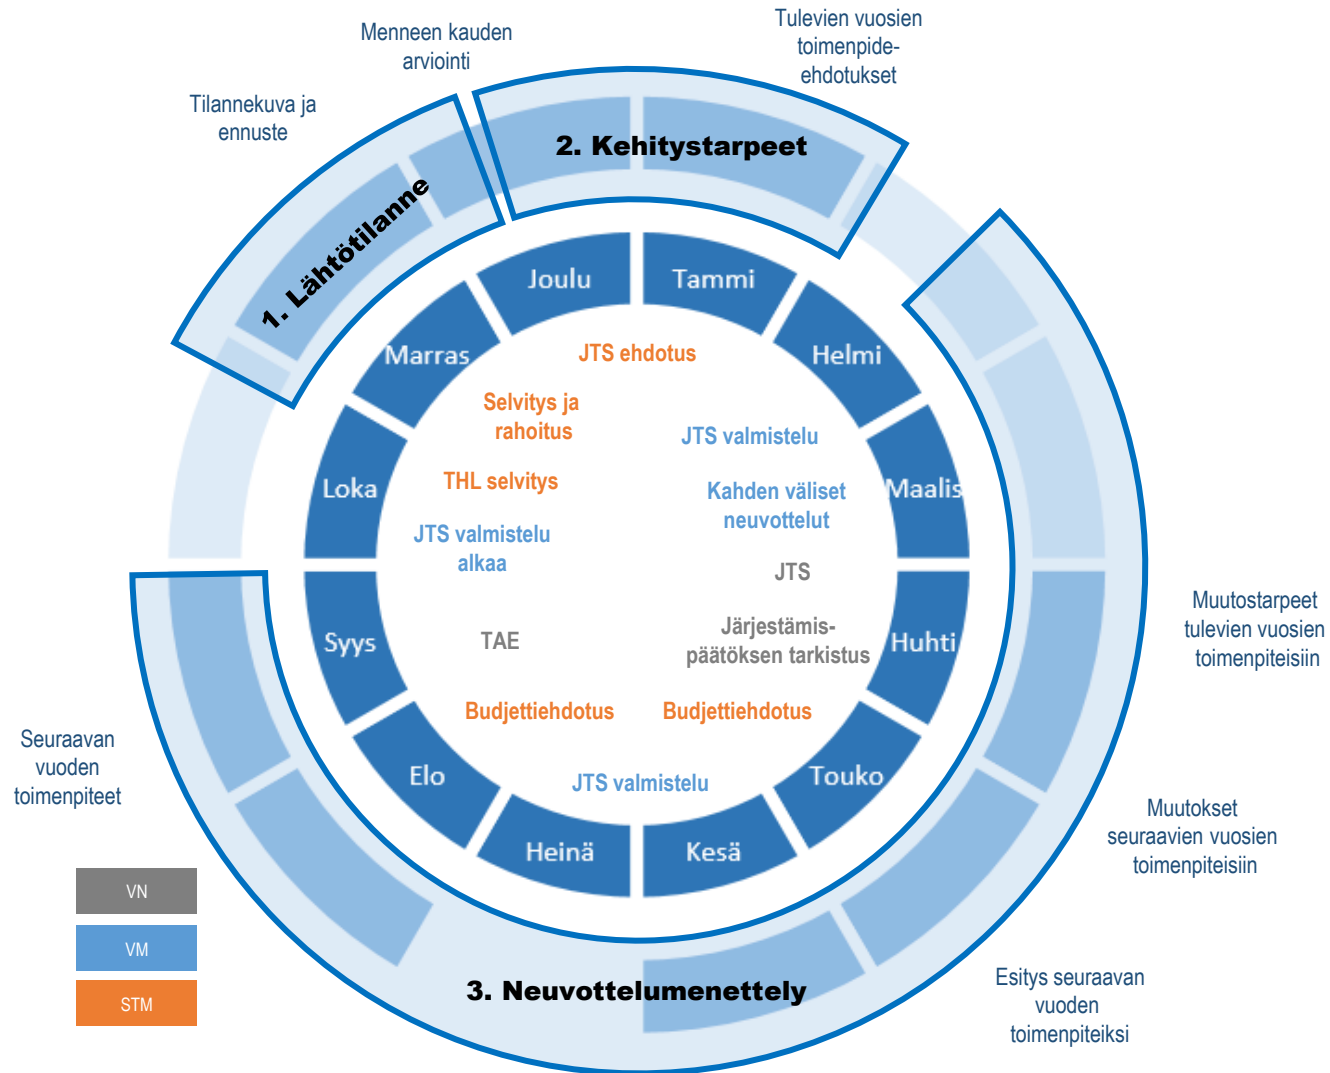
Menneen kauden arviointi

Tulevien vuosien toimenpide-ehdotukset

Tilannekuva ja ennuste

1. Lähtötilanne

2. Kehitystarpeet

Joulu

Tammi

Marras

Helmi

Loka

Maalis

Syys

Huhti

Elo

Touko

Heinä

Kesä

JTS ehdotus

Selvitys ja rahoitus

JTS valmistelu

THL selvitys

Kahden väliset neuvottelut

JTS valmistelu alkaa

JTS

TAE

Järjestämis-päätöksen tarkistus

Budjettiehdotus

Budjettiehdotus

JTS valmistelu

Muutostarpeet tulevien vuosien toimenpiteisiin

Seuraavan vuoden toimenpiteet

Muutokset seuraavien vuosien toimenpiteisiin

VN

VM

STM

3. Neuvottelumenettely

Esitys seuraavan vuoden toimenpiteiksi